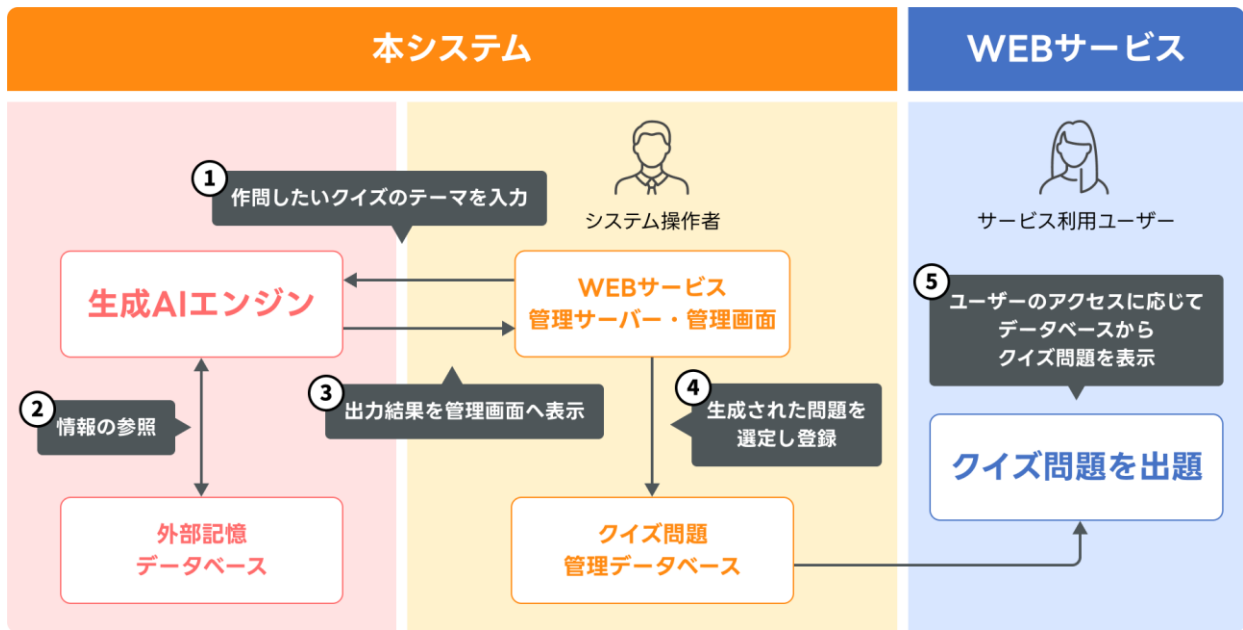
本システム

WEBサービス

システム操作者

サービス利用ユーザー

1 作問したいクイズのテーマを入力

生成AIエンジン

WEBサービス
管理サーバー・管理画面

5 ユーザーのアクセスに応じて
データベースから
クイズ問題を表示

2 情報の参照

3 出力結果を管理画面へ表示

4 生成された問題を
選定し登録

クイズ問題を出題

外部記憶
データベース

クイズ問題
管理データベース